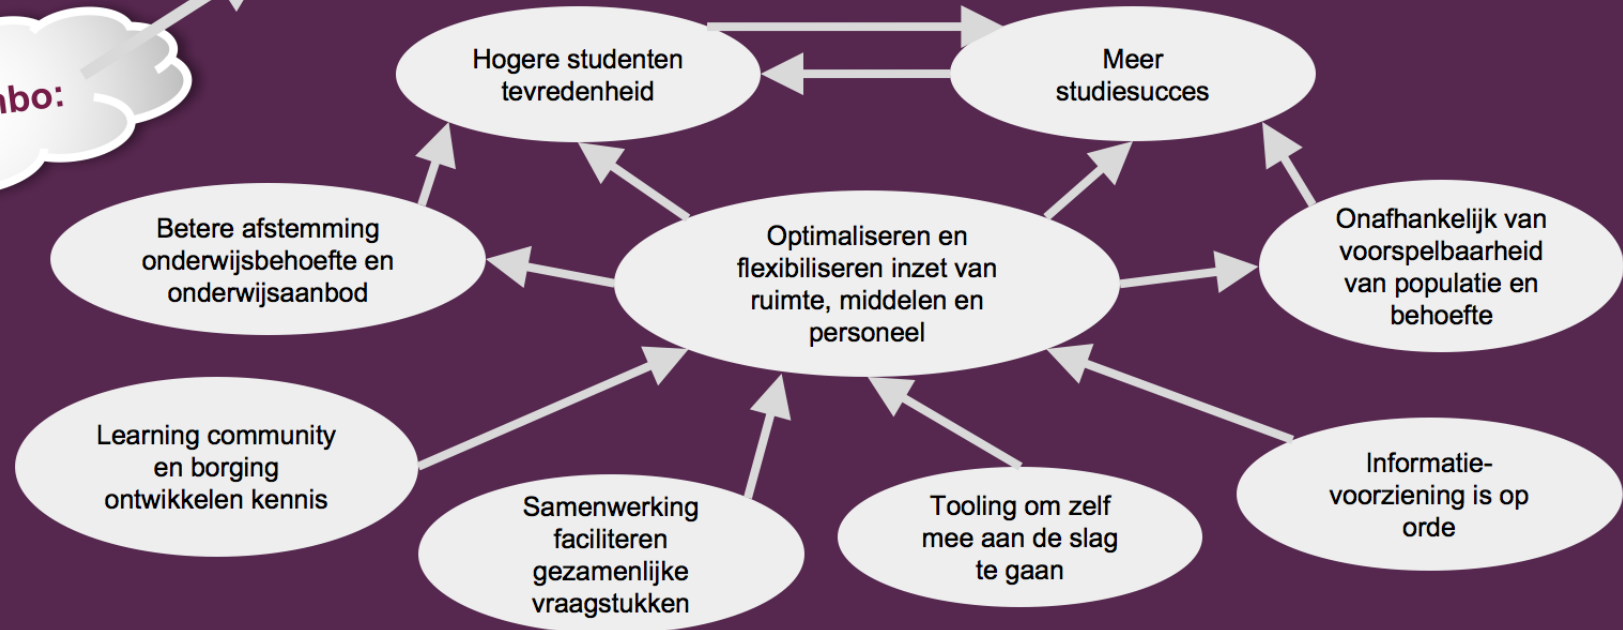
nbo:

Hogere studenten tevredenheid

Meer studiesucces

Betere afstemming onderwijsbehoefte en onderwijsaanbod

Optimaliseren en flexibiliseren inzet van ruimte, middelen en personeel

Onafhankelijk van voorspelbaarheid van populatie en behoefte

Learning community en borging ontwikkelen kennis

Samenwerking faciliteren gezamenlijke vraagstukken

Tooling om zelf mee aan de slag te gaan

Informatievoorziening is op orde